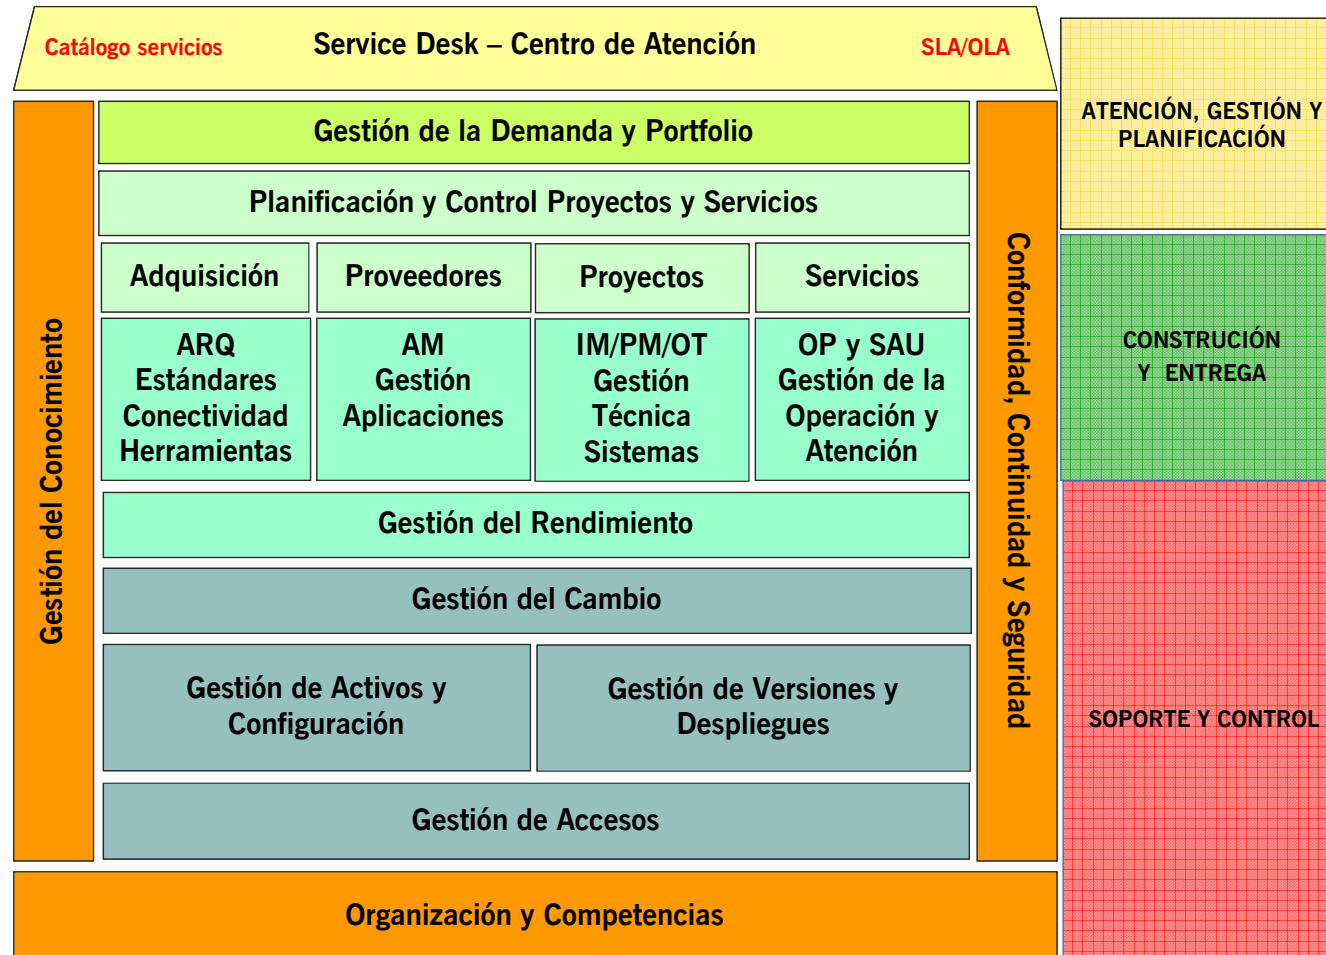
Catálogo servicios

Service Desk – Centro de Atención

SLA/OLA

ATENCIÓN, GESTIÓN Y PLANIFICACIÓN

Gestión del Conocimiento

Gestión de la Demanda y Portfolio

Planificación y Control Proyectos y Servicios

| Adquisición | Proveedores | Proyectos | Servicios |
|---|---|---|---|
| ARQ Estándares Conectividad Herramientas | AM Gestión Aplicaciones | IM/PM/OT Gestión Técnica Sistemas | OP y SAU Gestión de la Operación y Atención |

Gestión del Rendimiento

Gestión del Cambio

Gestión de Activos y Configuración

Gestión de Versiones y Despliegues

Gestión de Accesos

Conformidad, Continuidad y Seguridad

CONSTRUCIÓN Y ENTREGA

SOPORTE Y CONTROL

Organización y Competencias